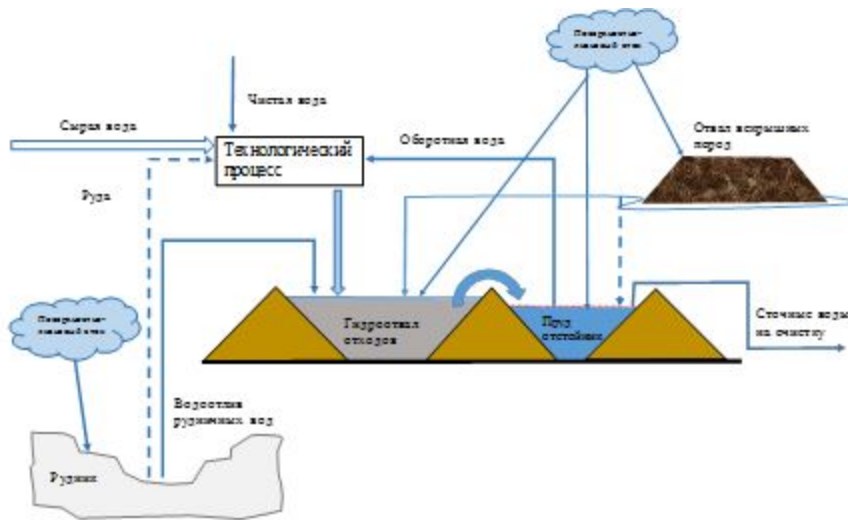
Поверхностно-склоновый сток

Чистая вода

Сырая вода

Технологический процесс

Оборотная вода

Отвал вскрышных пород

Руда

Поверхностно-склоновый сток

Гидроотвал отходов

Пруд отстойник

Сточные воды на очистку

Водоотлив рудничных вод

Рудник